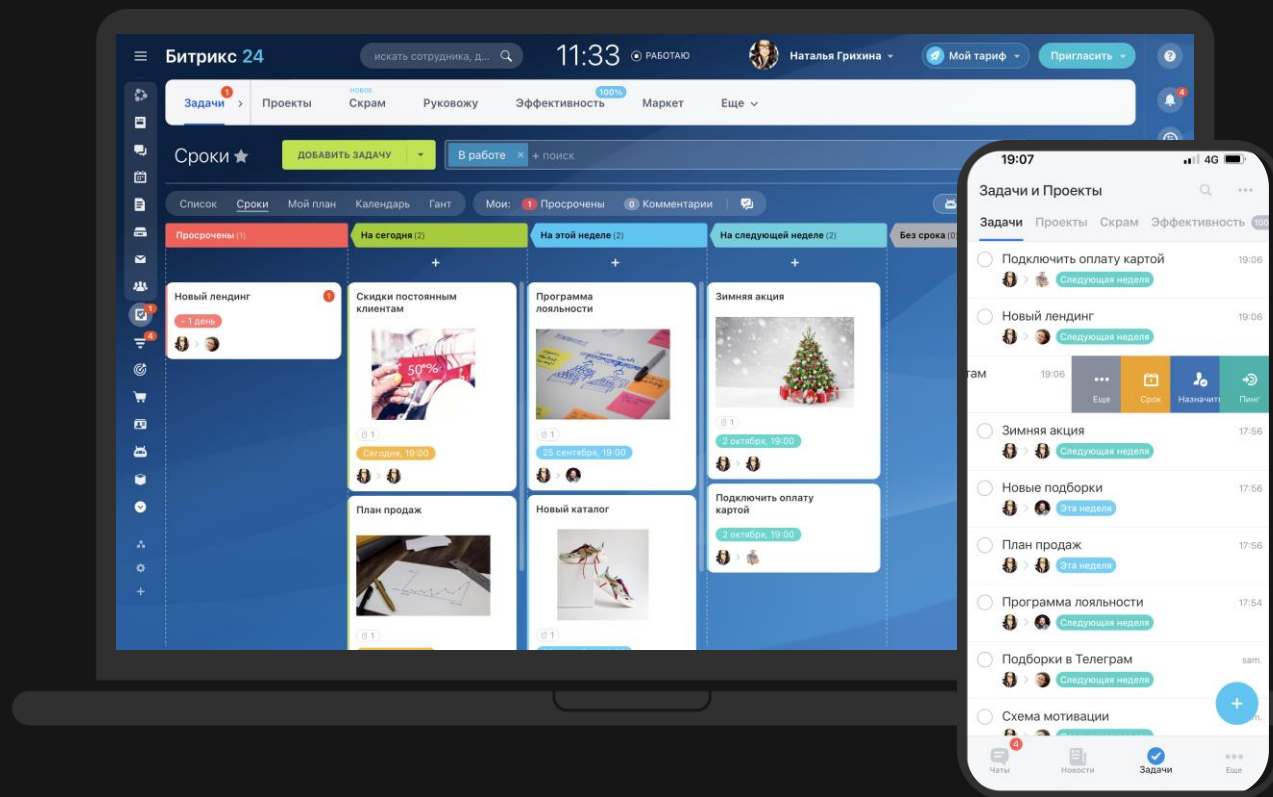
Битрикс 24
искать сотрудника, д...
11:33
РАБОТАЮ
Наталья Грихина
Мой тариф
Пригласить
?
Задачи 1
Проекты
НОВОЕ Скрам
Руковожу
100% Эффективность
Маркет
Еще
Сроки
ДОБАВИТЬ ЗАДАЧУ
В работе × + поиск
Список
Сроки
Мой план
Календарь
Гант
Мои: 1 Просрочены 0 Комментарии
Просрочены (1)
На сегодня (2)
На этой неделе (2)
На следующей неделе (2)
Без срока (0)
+
+
+
Новый лендинг 1
- 1 день
Скидки постоянным клиентам
50%
1
Сегодня, 19:00
План продаж
1
Программа лояльности
1
25 сентября, 19:00
Новый каталог
1
Зимняя акция
1
2 октября, 19:00
Подключить оплату картой
2 октября, 19:00

19:07
4G
Задачи и Проекты
Задачи Проекты Скрам Эффективность 100
Подключить оплату картой 19:06
Следующая неделя
Новый лендинг 19:06
Следующая неделя
гам 19:06
Еще
Срок
Назначить
Пинг
Зимняя акция 17:56
Следующая неделя
Новые подборки 17:56
Эта неделя
План продаж 17:56
Эта неделя
Программа лояльности 17:54
Следующая неделя
Подборки в Телеграм sam.
Следующая неделя
Схема мотивации
+
4 Чаты
Новости
Задачи
Еще